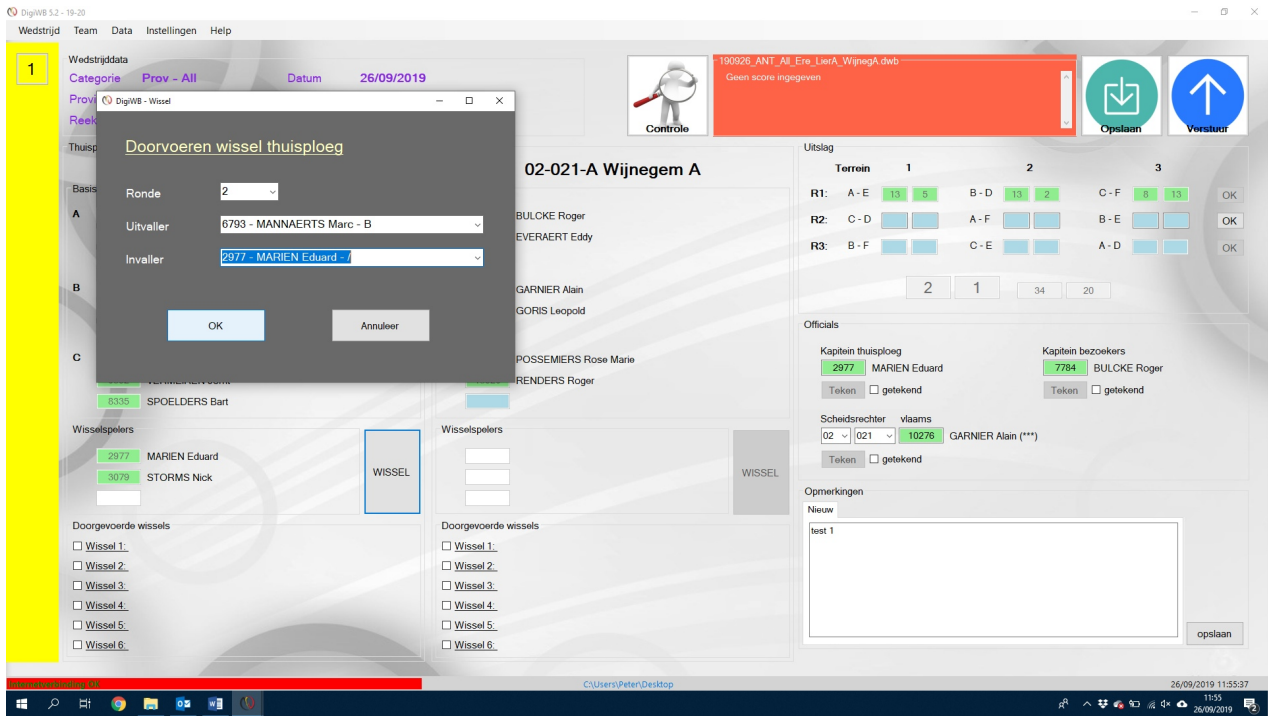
DigiWB 5.2 - 19-20

Wedstrijd Team Data Instellingen Help

1

Wedstrijddata
Categorie Prov - All Datum 26/09/2019
Provi
Reek

DigiWB - Wissel

Doorvoeren wissel thuisploeg

Ronde 2
Uitvaller 6793 - MANNAERTS Marc - B
Invaller 2977 - MARIEN Eduard - /

OK Annuleer

Controle

190926_ANT_All_Ere_LierA_WijnegA.dwb
Geen score ingegeven

Opslaan Verstuur

Thuisp
Basis
A
B
C

8335 SPOELDERS Bart

02-021-A Wijnegem A
BULCKE Roger
EVERAERT Eddy
GARNIER Alain
GORIS Leopold
POSSEMIERS Rose Marie
RENDERS Roger

Wisselspelers
2977 MARIEN Eduard
3079 STORMS Nick
WISSEL

Wisselspelers
WISSEL

Doorgevoerde wissels
Wissel 1:
Wissel 2:
Wissel 3:
Wissel 4:
Wissel 5:
Wissel 6:

Doorgevoerde wissels
Wissel 1:
Wissel 2:
Wissel 3:
Wissel 4:
Wissel 5:
Wissel 6:

Uitslag
Terrein 1 2 3
R1: A - E 13 5 B - D 13 2 C - F 8 13 OK
R2: C - D A - F B - E OK
R3: B - F C - E A - D OK
2 1 34 20

Officials
Kapitein thuisploeg
2977 MARIEN Eduard
Teken getekend
Kapitein bezoekers
7784 BULCKE Roger
Teken getekend
Scheidsrechter vlaams
02 021 10276 GARNIER Alain (***)
Teken getekend

Opmerkingen
Nieuw
test 1
opslaan

Internetverbinding OK
C:\Users\Peter\Desktop
26/09/2019 11:55:37
11:55
26/09/2019